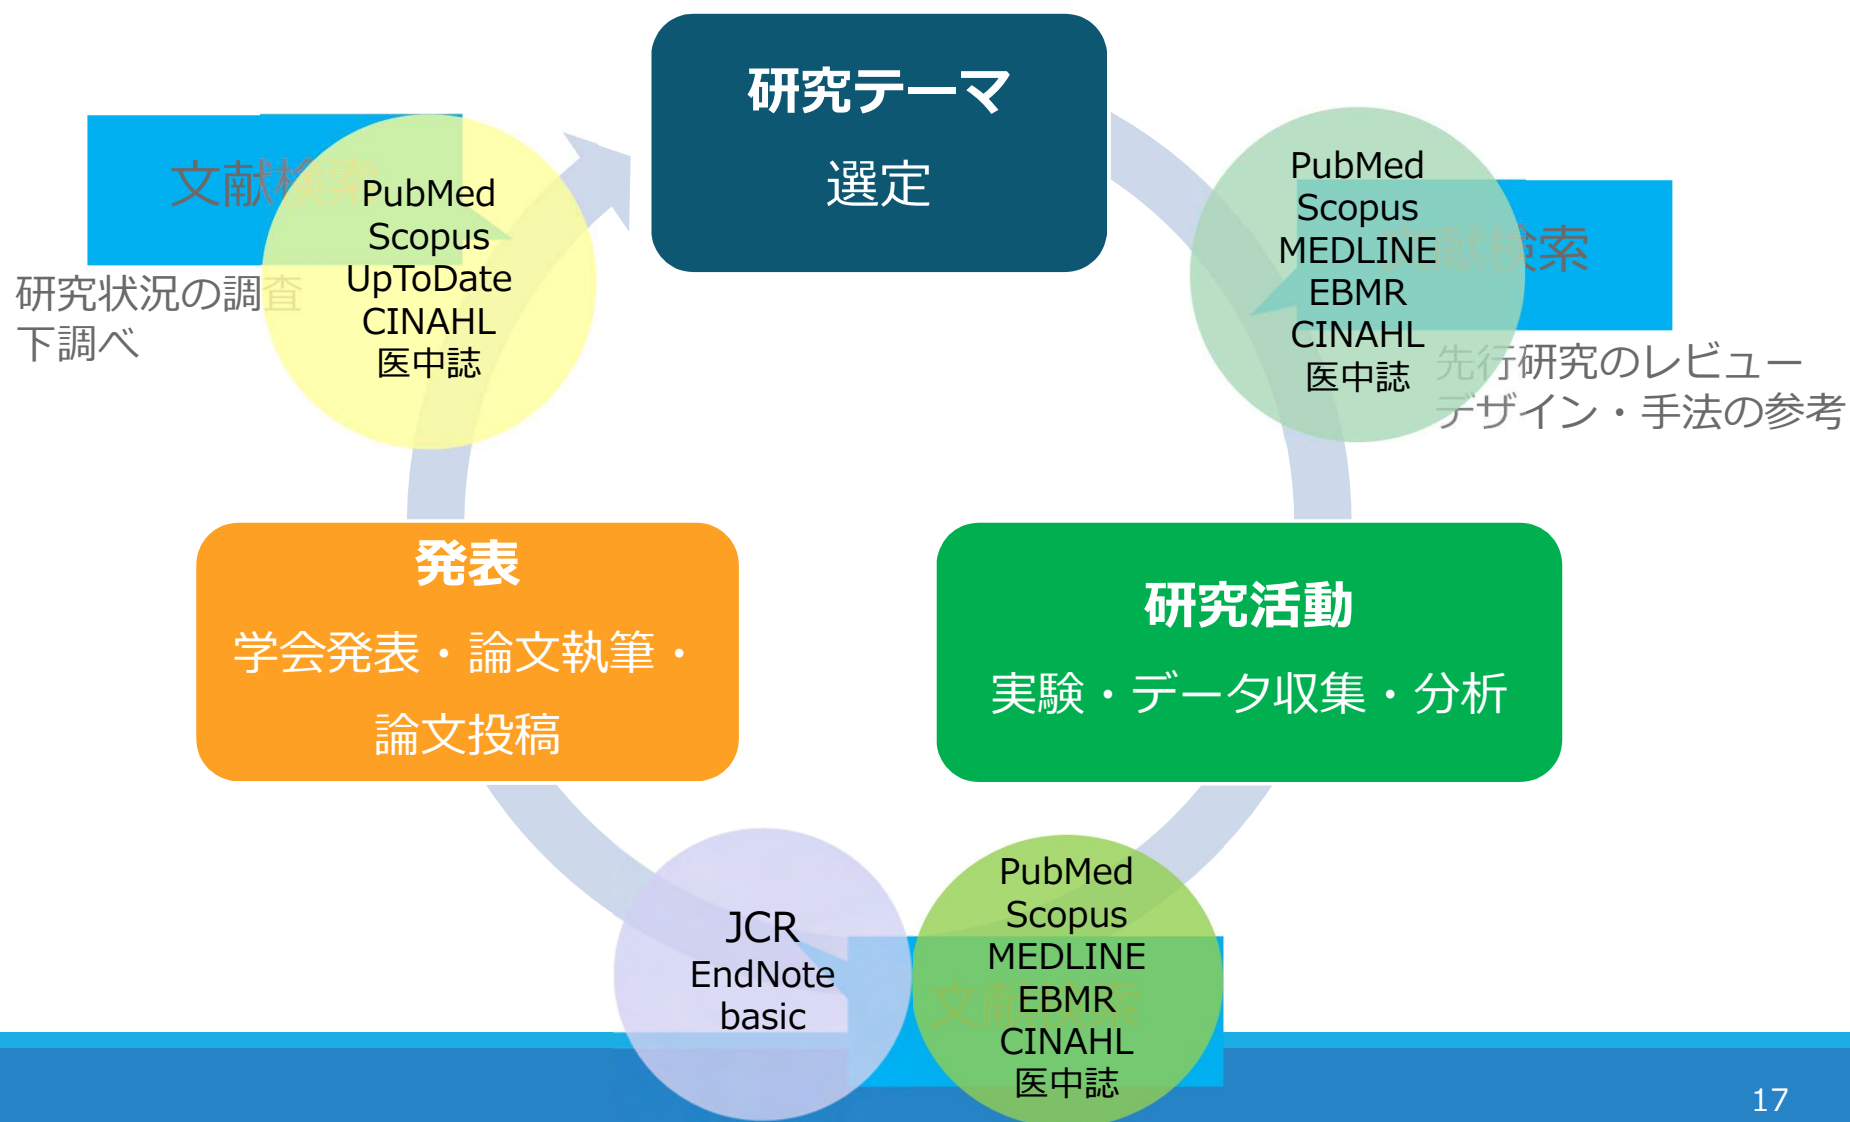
研究テーマ

選定

文献検索

PubMed
Scopus
UpToDate
CINAHL
医中誌

研究状況の調査
下調べ

PubMed
Scopus
MEDLINE
EBMR
CINAHL
医中誌

文献検索

先行研究のレビュー
デザイン・手法の参考

発表

学会発表・論文執筆・

論文投稿

研究活動

実験・データ収集・分析

JCR
EndNote
basic

PubMed
Scopus
MEDLINE
EBMR
CINAHL
医中誌

文献検索

17